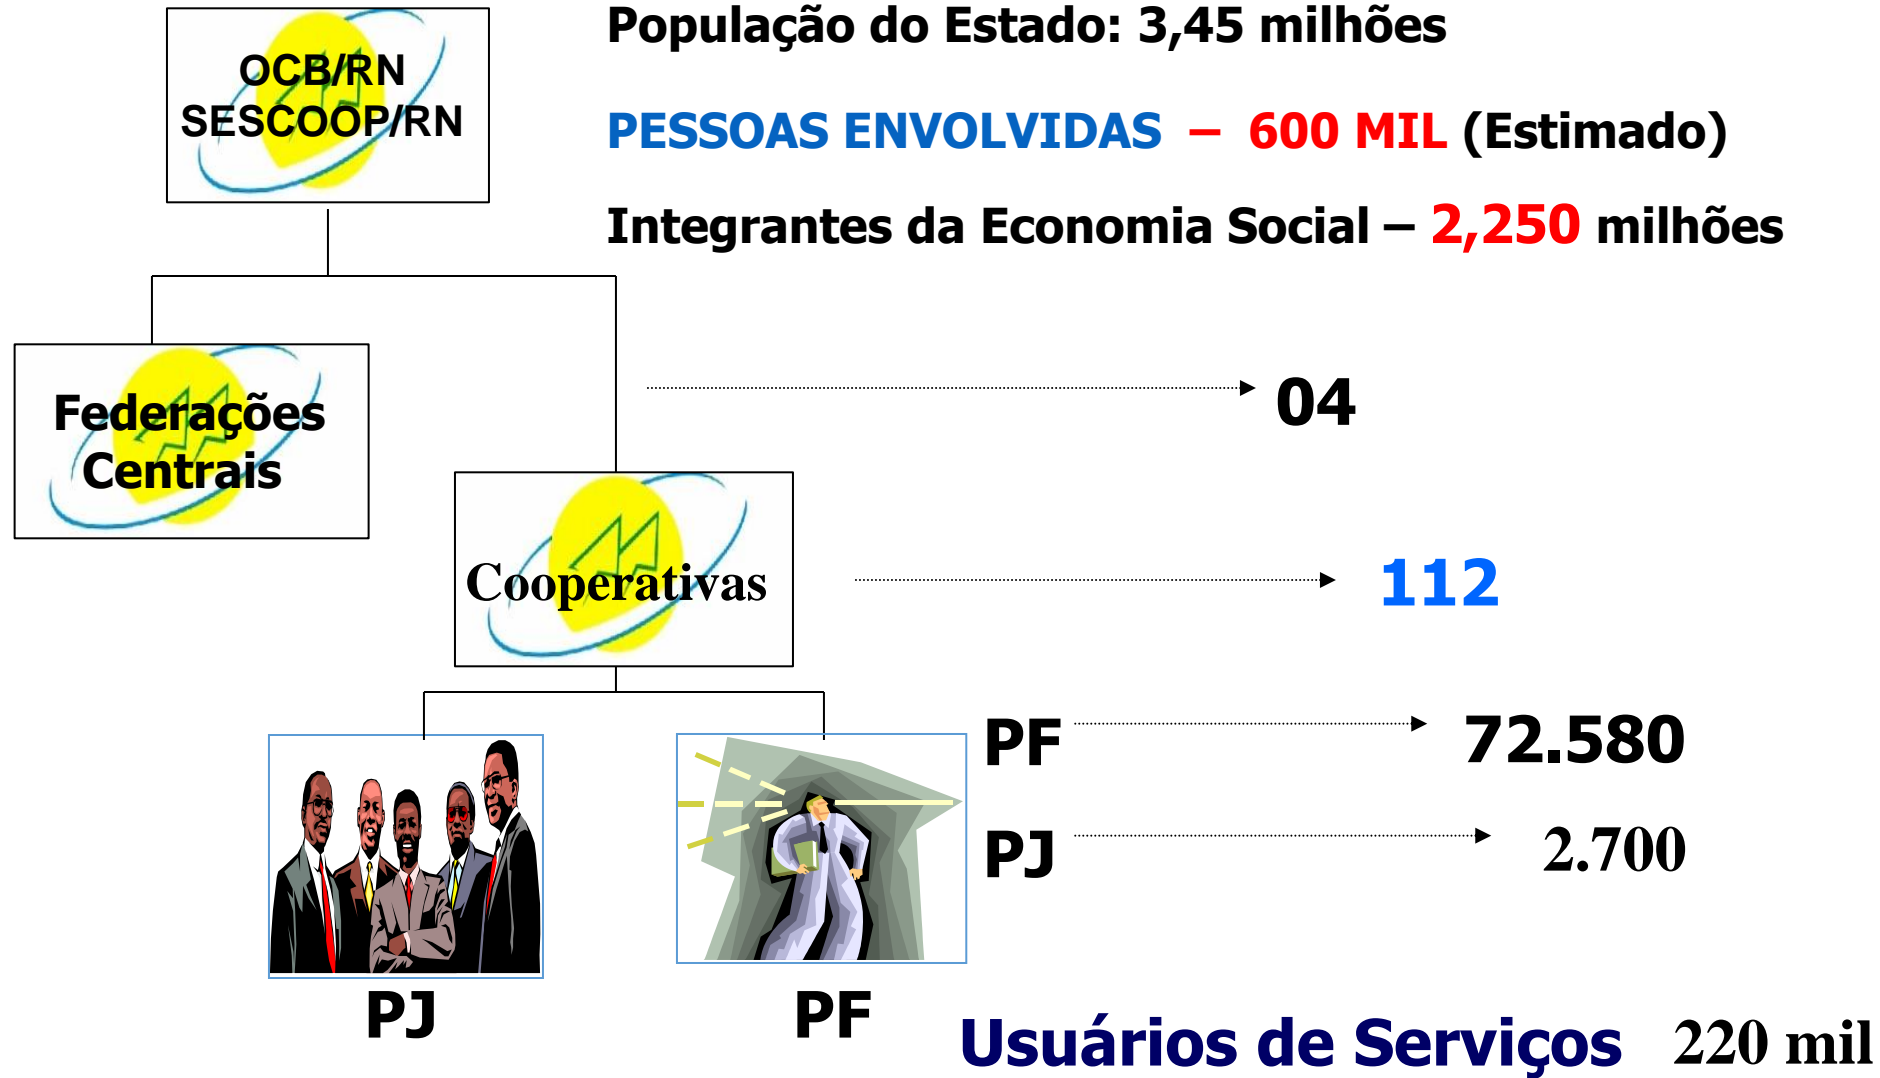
OCB/RN
SESCOOP/RN

População do Estado: 3,45 milhões

PESSOAS ENVOLVIDAS – 600 MIL (Estimado)

Integrantes da Economia Social – 2,250 milhões

Federações Centrais

04

Cooperativas

112

PF 72.580

PJ 2.700

PJ

PF

Usuários de Serviços 220 mil